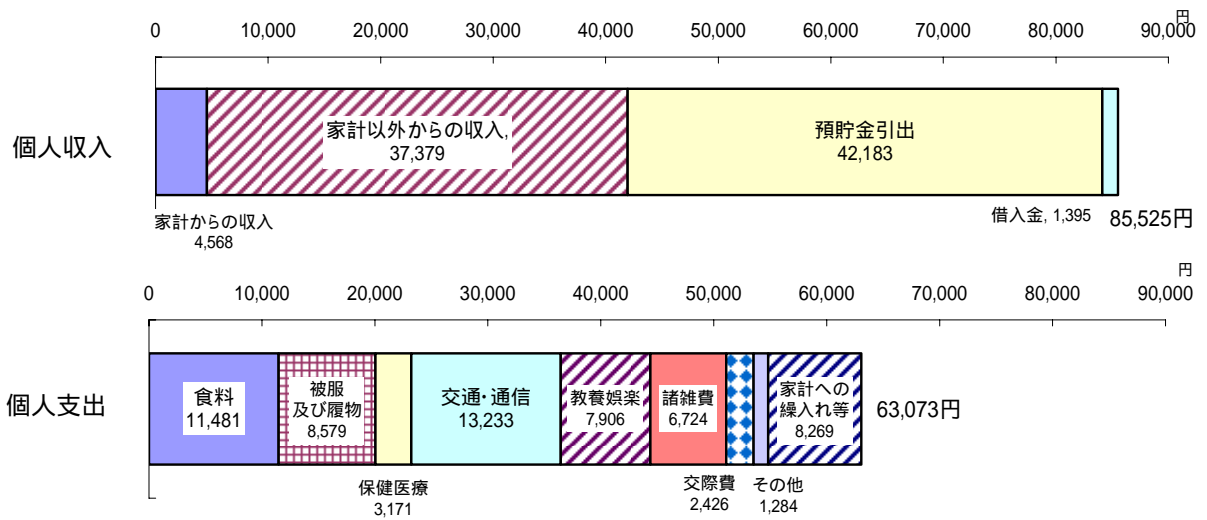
円

0 10,000 20,000 30,000 40,000 50,000 60,000 70,000 80,000 90,000

個人収入

家計以外からの収入, 37,379

預貯金引出 42,183

家計からの収入 4,568

借入金, 1,395

85,525円

円

0 10,000 20,000 30,000 40,000 50,000 60,000 70,000 80,000 90,000

個人支出

食料 11,481

被服 及び履物 8,579

交通・通信 13,233

教養娯楽 7,906

諸雑費 6,724

家計への 繰入れ等 8,269

63,073円

保健医療 3,171

交際費 2,426

その他 1,284